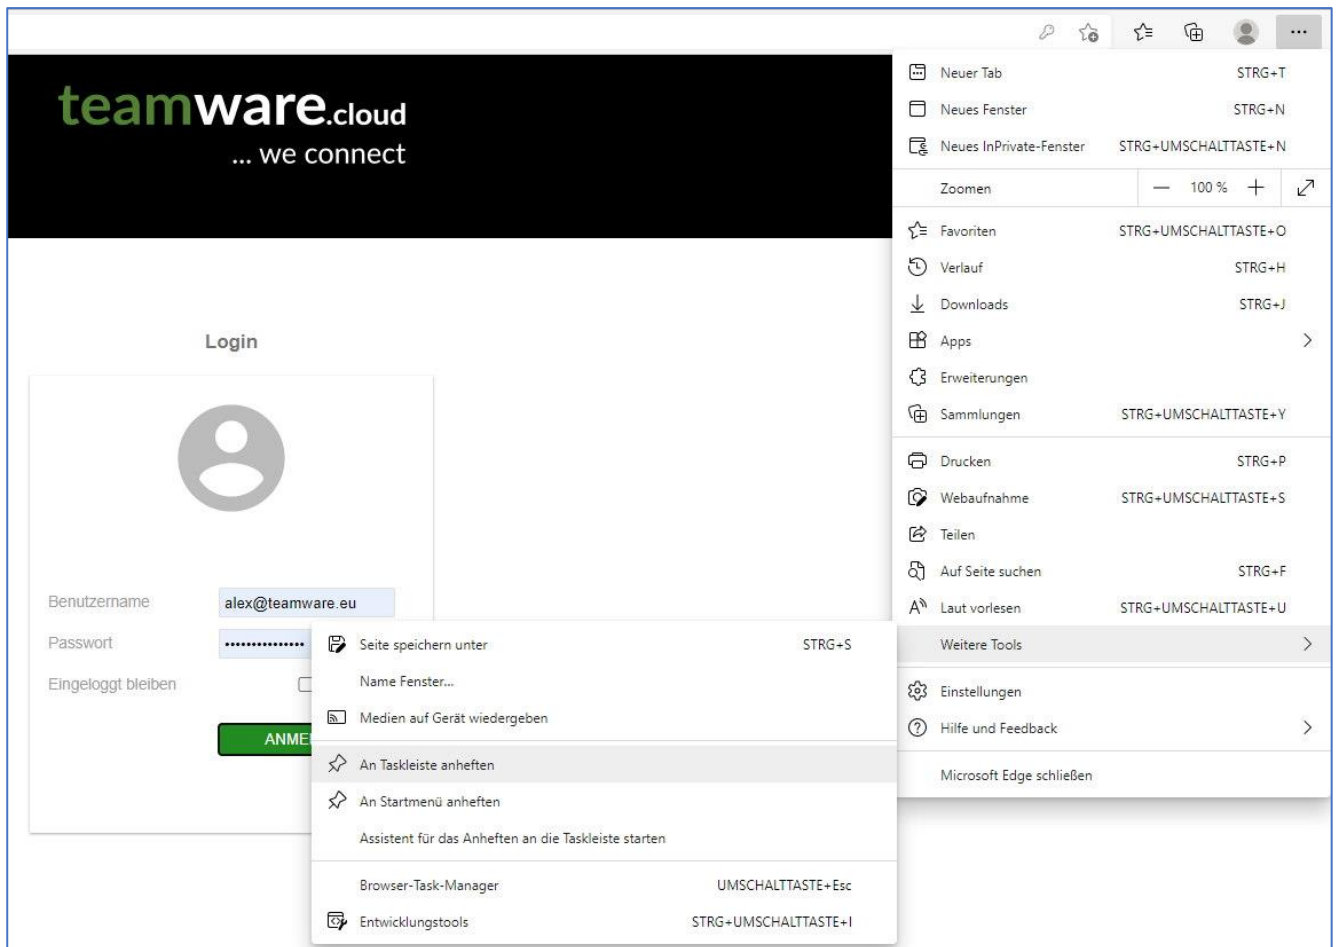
...

teamware.cloud
... we connect

Login

Benutzername alex@teamware.eu
Passwort ••••••••••••••
Eingeloggt bleiben

ANME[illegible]

Neuer Tab STRG+T
Neues Fenster STRG+N
Neues InPrivate-Fenster STRG+UMSCHALTTASTE+N
Zoomen — 100 % +
Favoriten STRG+UMSCHALTTASTE+O
Verlauf STRG+H
Downloads STRG+J
Apps
Erweiterungen
Sammlungen STRG+UMSCHALTTASTE+Y
Drucken STRG+P
Webaufnahme STRG+UMSCHALTTASTE+S
Teilen
Auf Seite suchen STRG+F
Laut vorlesen STRG+UMSCHALTTASTE+U
Weitere Tools
Einstellungen
Hilfe und Feedback
Microsoft Edge schließen

Seite speichern unter STRG+S
Name Fenster...
Medien auf Gerät wiedergeben
An Taskleiste anheften
An Startmenü anheften
Assistent für das Anheften an die Taskleiste starten
Browser-Task-Manager UMSCHALTTASTE+Esc
Entwicklungstools STRG+UMSCHALTTASTE+I